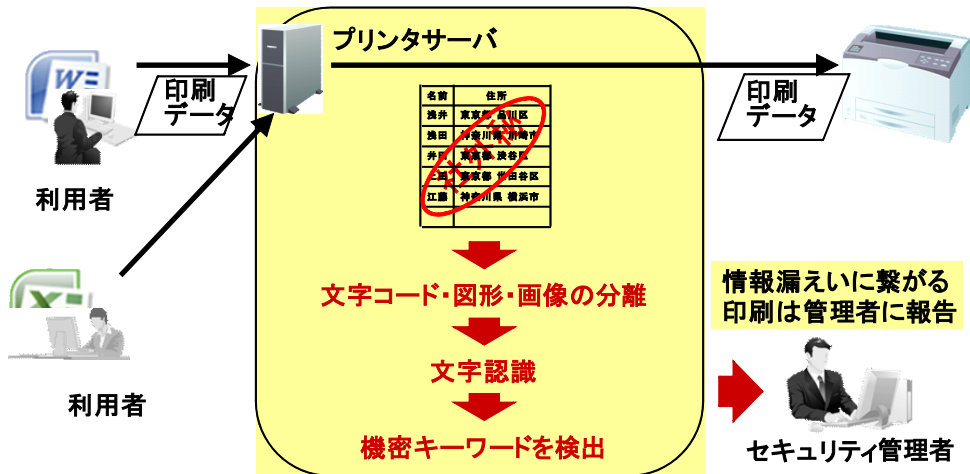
印刷データ

利用者

利用者

プリンタサーバ

| 名前 | 住所 |
|---|---|
| 浅井 | 東京都 品川区 |
| 池田 | 神奈川県 川崎市 |
| 井口 | 東京都 渋谷区 |
| 上田 | 東京都 世田谷区 |
| 江藤 | 神奈川県 横浜市 |
| | |

秘

文字コード・図形・画像の分離

文字認識

機密キーワードを検出

印刷データ

情報漏えいに繋がる印刷は管理者に報告

セキュリティ管理者